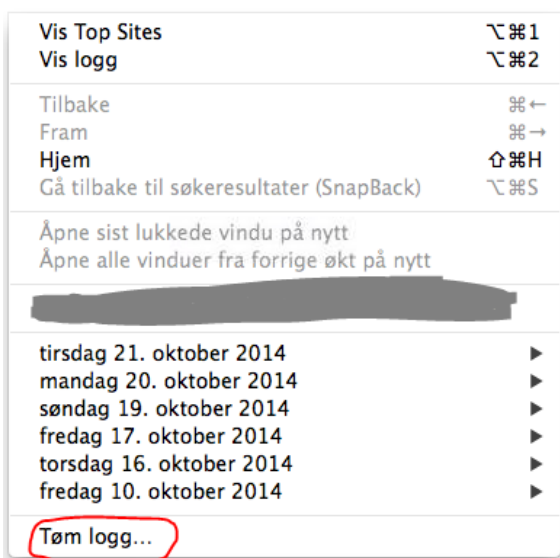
Vis Top Sites ⌥⌘1
Vis logg ⌥⌘2

Tilbake ⌘←
Fram ⌘→
Hjem ⇧⌘H
Gå tilbake til søkeresultater (SnapBack) ⌥⌘S

Åpne sist lukkede vindu på nytt
Åpne alle vinduer fra forrige økt på nytt

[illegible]

tirsdag 21. oktober 2014 ▶
mandag 20. oktober 2014 ▶
søndag 19. oktober 2014 ▶
fredag 17. oktober 2014 ▶
torsdag 16. oktober 2014 ▶
fredag 10. oktober 2014 ▶

Tøm logg...